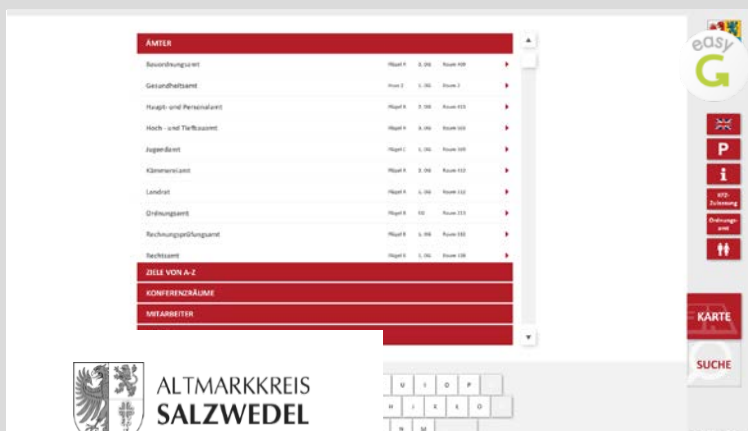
ÄMTER

| | | | |
|---|---|---|---|
| Bauordnungsamt | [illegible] | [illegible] | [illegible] |
| Gesundheitsamt | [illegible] | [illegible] | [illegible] |
| Haupt- und Personalamt | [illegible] | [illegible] | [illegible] |
| Hoch- und Tiefbauamt | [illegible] | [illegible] | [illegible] |
| Jugendamt | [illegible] | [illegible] | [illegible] |
| Kämmereiamt | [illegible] | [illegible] | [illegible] |
| Landrat | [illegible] | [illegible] | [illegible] |
| Ordnungsamt | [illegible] | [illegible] | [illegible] |
| Rechnungsprüfungsamt | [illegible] | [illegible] | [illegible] |
| Rechtsamt | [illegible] | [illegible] | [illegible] |

ZIELE VON A-Z
KONFERENZRÄUME
MITARBEITER

easy G

P
i
KFZ-Zulassung
Ordnungsamt

KARTE
SUCHE

U I O P
H J K L Ö
N M

ALTMARKKREIS
SALZWEDEL